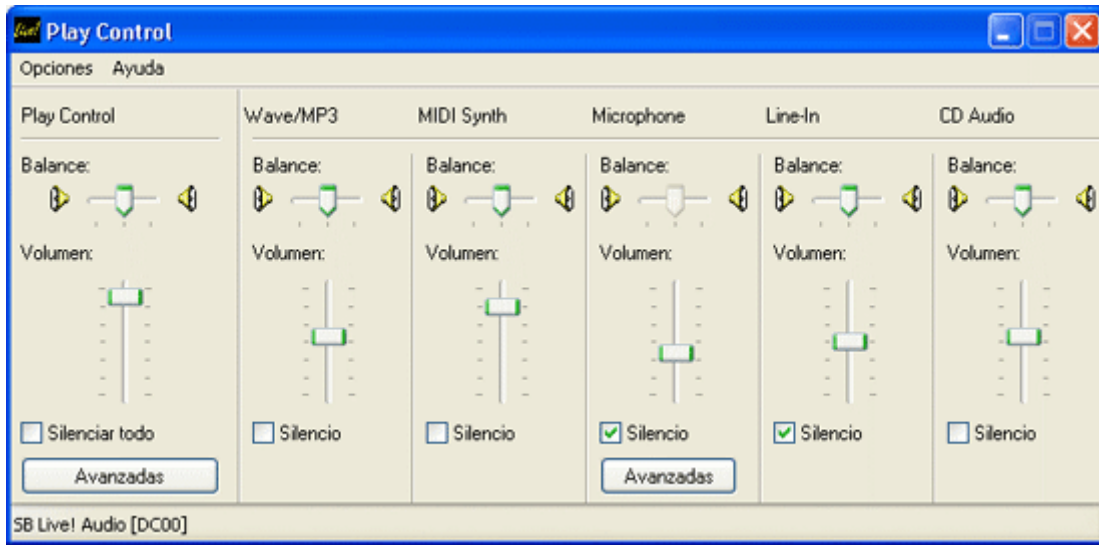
Live! Play Control

Opciones Ayuda

Play Control

Balance:

Volumen:

Silenciar todo

Avanzadas

Wave/MP3

Balance:

Volumen:

Silencio

MIDI Synth

Balance:

Volumen:

Silencio

Microphone

Balance:

Volumen:

Silencio

Avanzadas

Line-In

Balance:

Volumen:

Silencio

CD Audio

Balance:

Volumen:

Silencio

SB Live! Audio [DC00]